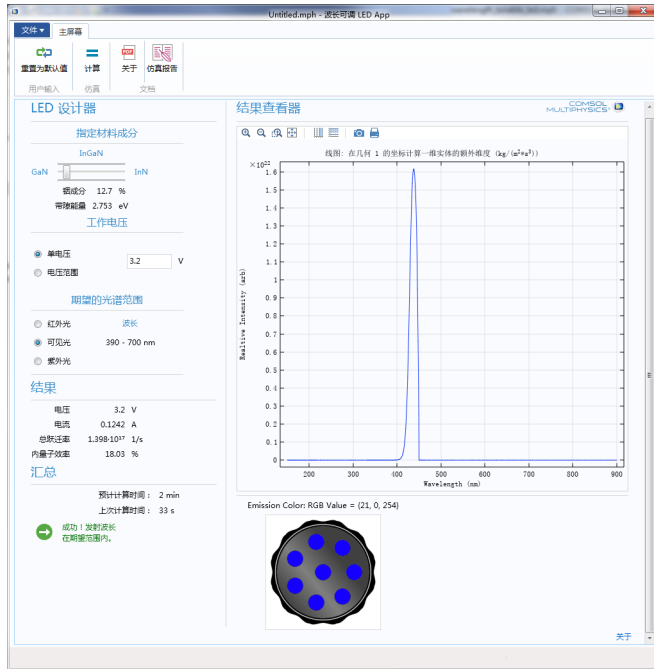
Untitled.mph - 波长可调 LED App

文件 ▾ 主屏幕

重置为默认值 计算 关于 仿真报告

用户输入 仿真 文档

LED 设计器

指定材料成分

InGaN

GaN InN

铟成分 12.7 %

带隙能量 2.753 eV

工作电压

单电压 3.2 V

电压范围

期望的光谱范围

红外光 波长

可见光 390 - 700 nm

紫外光

结果

电压 3.2 V

电流 0.1242 A

总跃迁率 $1.398 \cdot 10^{17}$ 1/s

内量子效率 18.03 %

汇总

预计计算时间： 2 min

上次计算时间： 33 s

成功！发射波长在期望范围内。

结果查看器

COMSOL MULTIPHYSICS

线图：在几何 1 的坐标计算一维实体的额外维度 (kg/(m²*s³))

$\times 10^{22}$

1.6 1.5 1.4 1.3 1.2 1.1 1 0.9 0.8 0.7 0.6 0.5 0.4 0.3 0.2 0.1 0

Realtive Intensity (arb)

200 300 400 500 600 700 800 900

Wavelength (nm)

Emission Color: RGB Value = (21, 0, 254)

关于